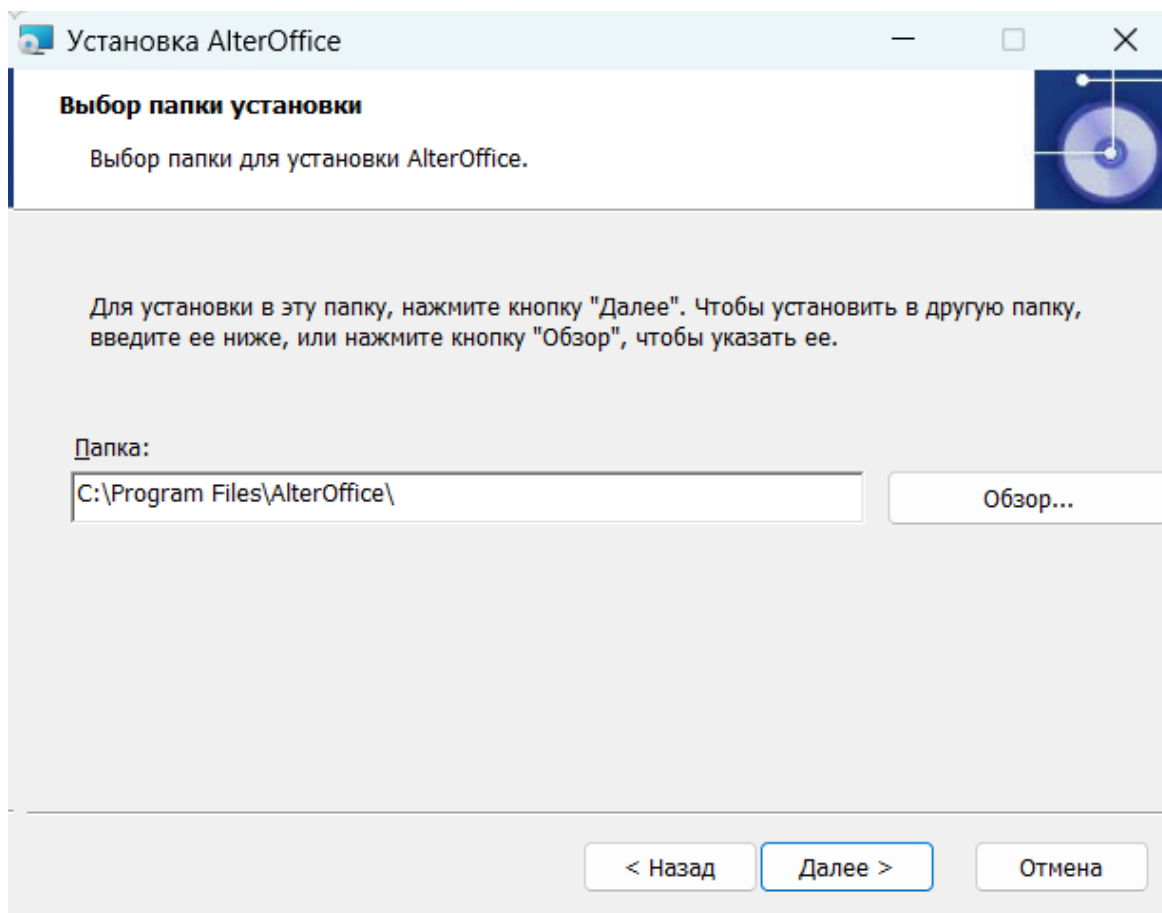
Установка AlterOffice

Выбор папки установки

Выбор папки для установки AlterOffice.

Для установки в эту папку, нажмите кнопку "Далее". Чтобы установить в другую папку, введите ее ниже, или нажмите кнопку "Обзор", чтобы указать ее.

Папка:

C:\Program Files\AlterOffice\

Обзор...

< Назад

Далее >

Отмена